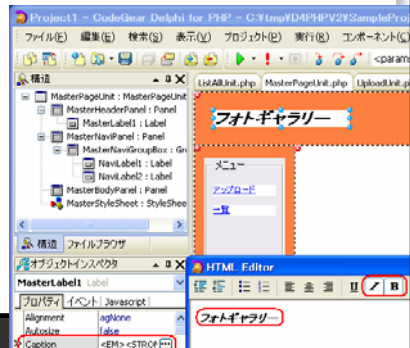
Project1 - CodeGear Delphi for PHP - C:¥tmp¥D4PHPV2¥SamplePro

ファイル(F) 編集(E) 検索(S) 表示(V) プロジェクト(P) 実行(R) コンポーネント(C)

<param

構造

MasterPageUnit : MasterPageUnit
MasterHeaderPanel : Panel
MasterLabel1 : Label
MasterNaviPanel : Panel
MasterNaviGroupBox : Gr
NaviLabel1 : Label
NaviLabel2 : Label
MasterBodyPanel : Panel
MasterStyleSheet : StyleShee

構造 ファイルブラウザ

オブジェクトインスペクタ

MasterLabel1 Label

プロパティ イベント Javascript

| Alignment | agNone |
|---|---|
| Autosize | false |
| Caption | <EM><STRO |

ListAllUnit.php MasterPageUnit.php UploadUnit.p

フォトギャラリー

メニュー

アップロード

一覧

HTML Editor

U B

フォトギャラリー